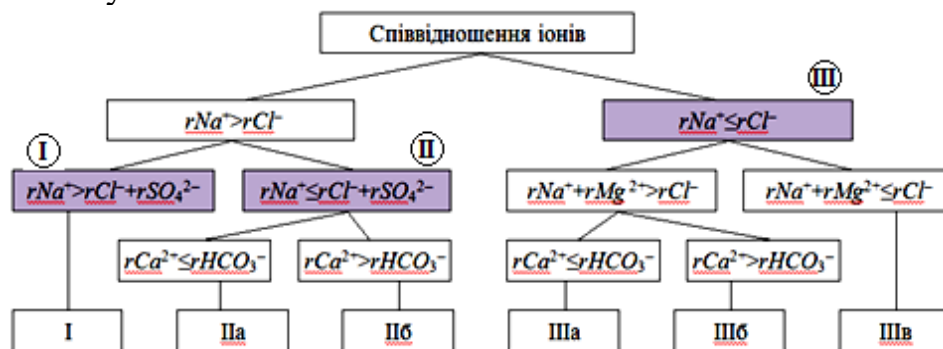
Співвідношення іонів

$rNa^+ > rCl^-$

III

$rNa^+ \leq rCl^-$

I

$rNa^+ > rCl^- + rSO_4^{2-}$

II

$rNa^+ \leq rCl^- + rSO_4^{2-}$

$rNa^+ + rMg^{2+} > rCl^-$

$rNa^+ + rMg^{2+} \leq rCl^-$

$rCa^{2+} \leq rHCO_3^-$

$rCa^{2+} > rHCO_3^-$

$rCa^{2+} \leq rHCO_3^-$

$rCa^{2+} > rHCO_3^-$

I

IIа

IIб

IIIа

IIIб

IIIв